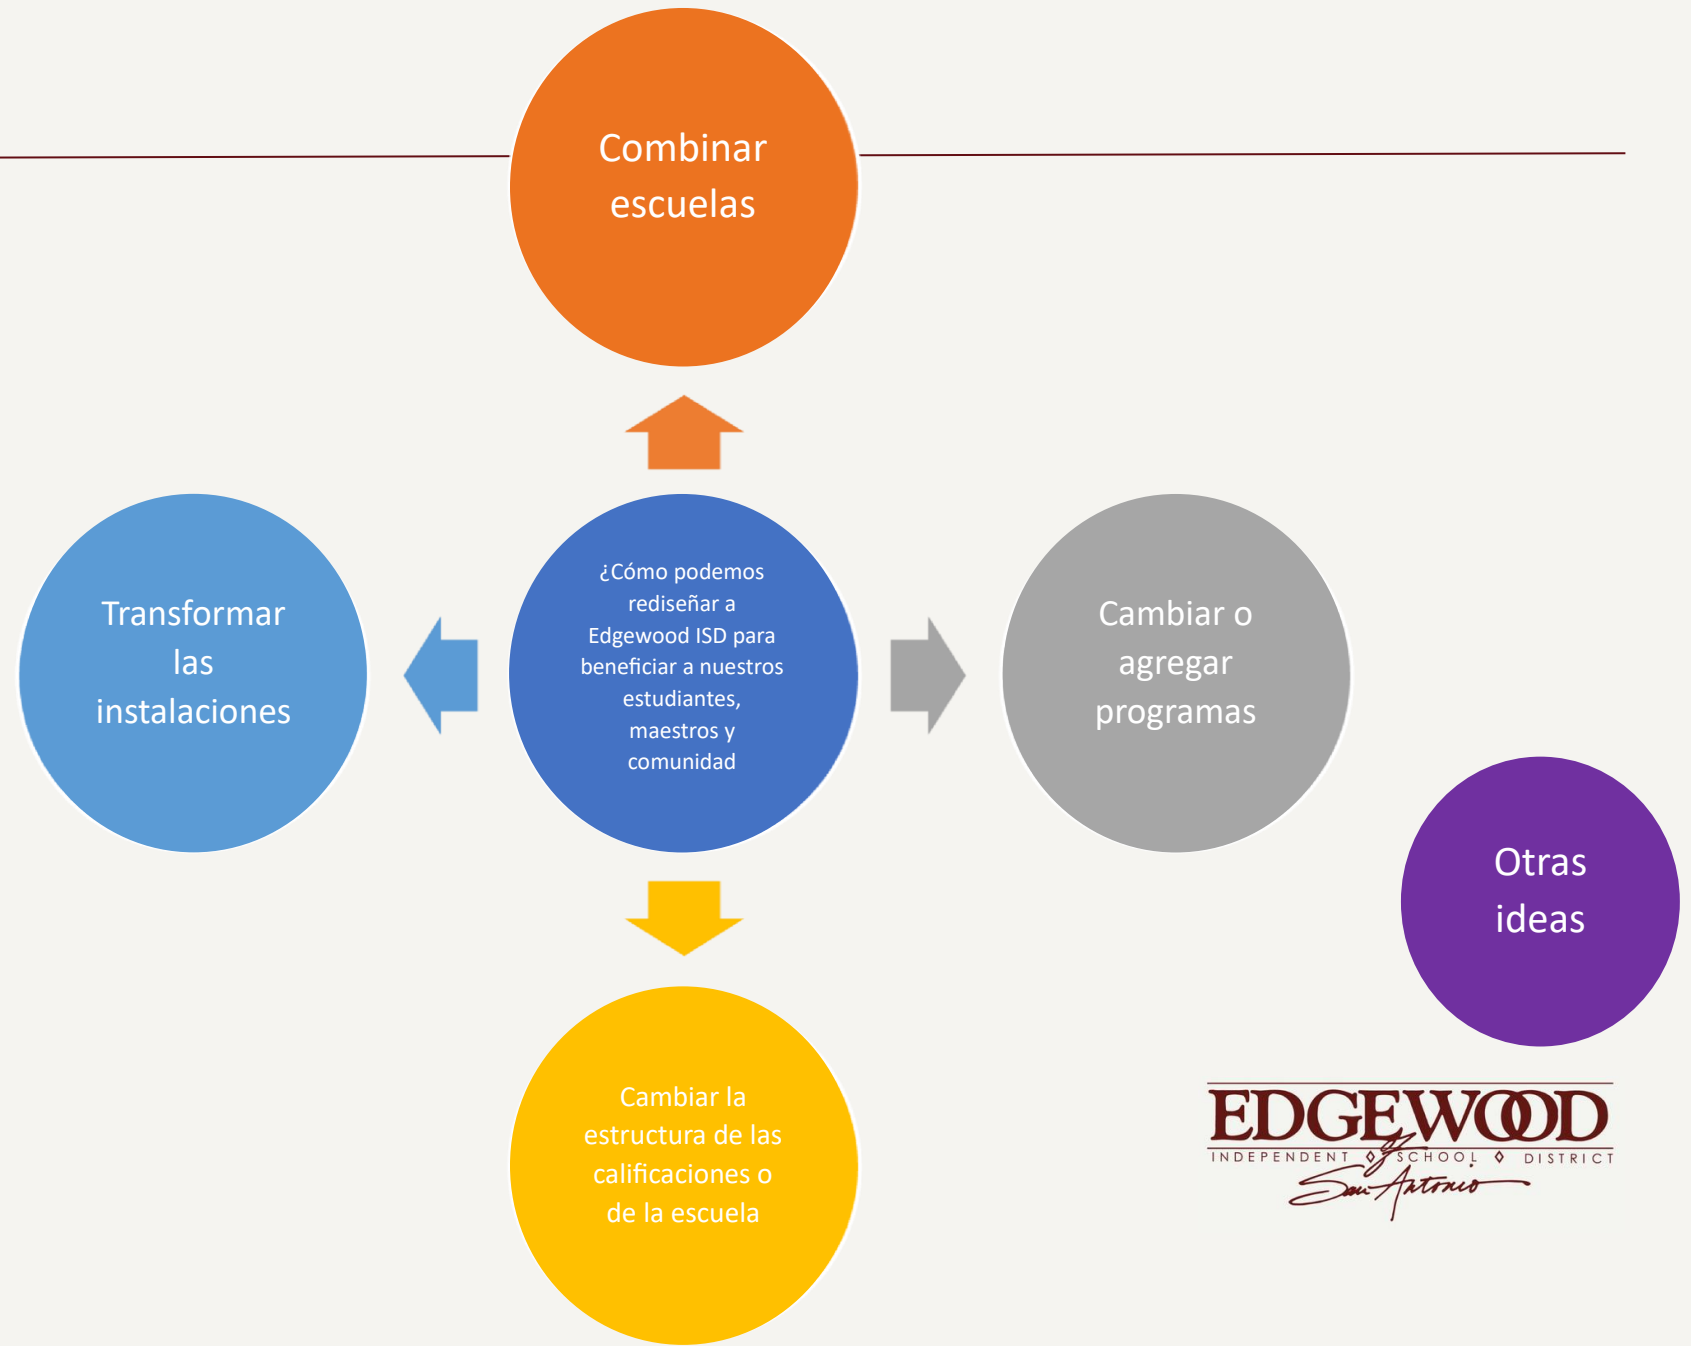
Combinar escuelas

Transformar las instalaciones

¿Cómo podemos rediseñar a Edgewood ISD para beneficiar a nuestros estudiantes, maestros y comunidad

Cambiar o agregar programas

Otras ideas

Cambiar la estructura de las calificaciones o de la escuela

EDGEWOOD
INDEPENDENT SCHOOL DISTRICT
San Antonio